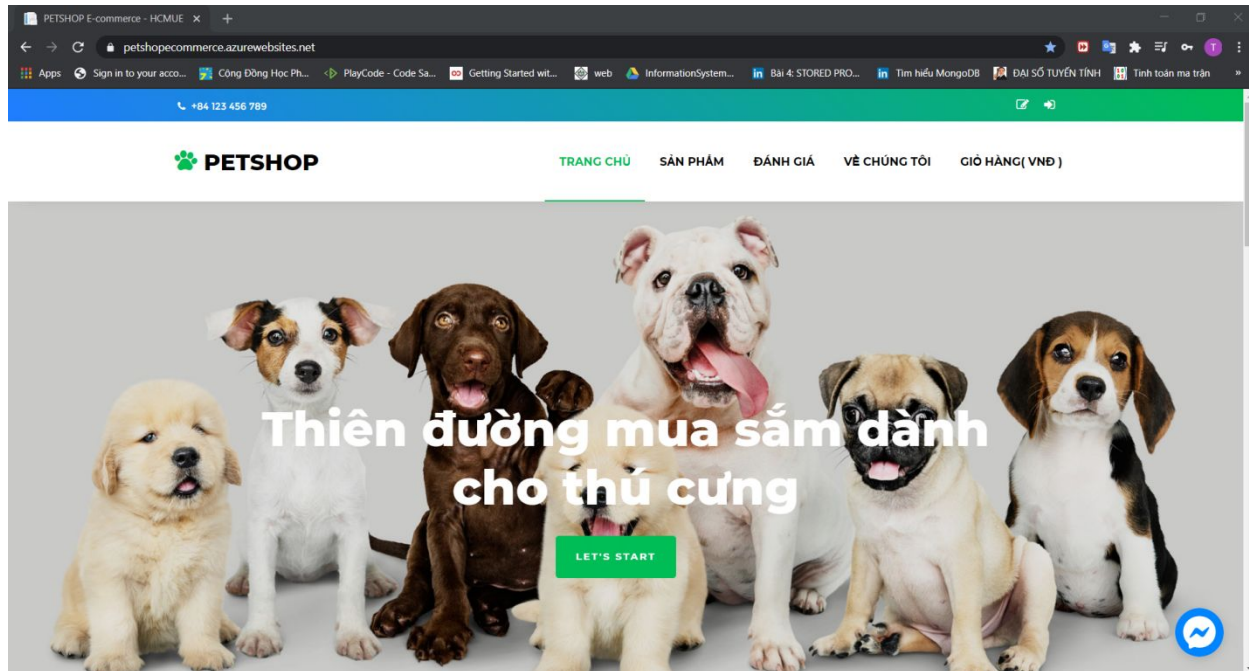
PETSHOP E-commerce - HCMUE ×

petshopecommerce.azurewebsites.net

Apps Sign in to your acco... Cộng Đồng Học Ph... PlayCode - Code Sa... Getting Started wit... web InformationSystem... Bài 4: STORED PRO... Tìm hiểu MongoDB ĐẠI SỐ TUYẾN TÍNH Tính toán ma trận

+84 123 456 789

PETSHOP

TRANG CHỦ SẢN PHẨM ĐÁNH GIÁ VỀ CHÚNG TÔI GIỎ HÀNG( VNĐ )

Thiên đường mua sắm dành cho thú cưng

LET'S START